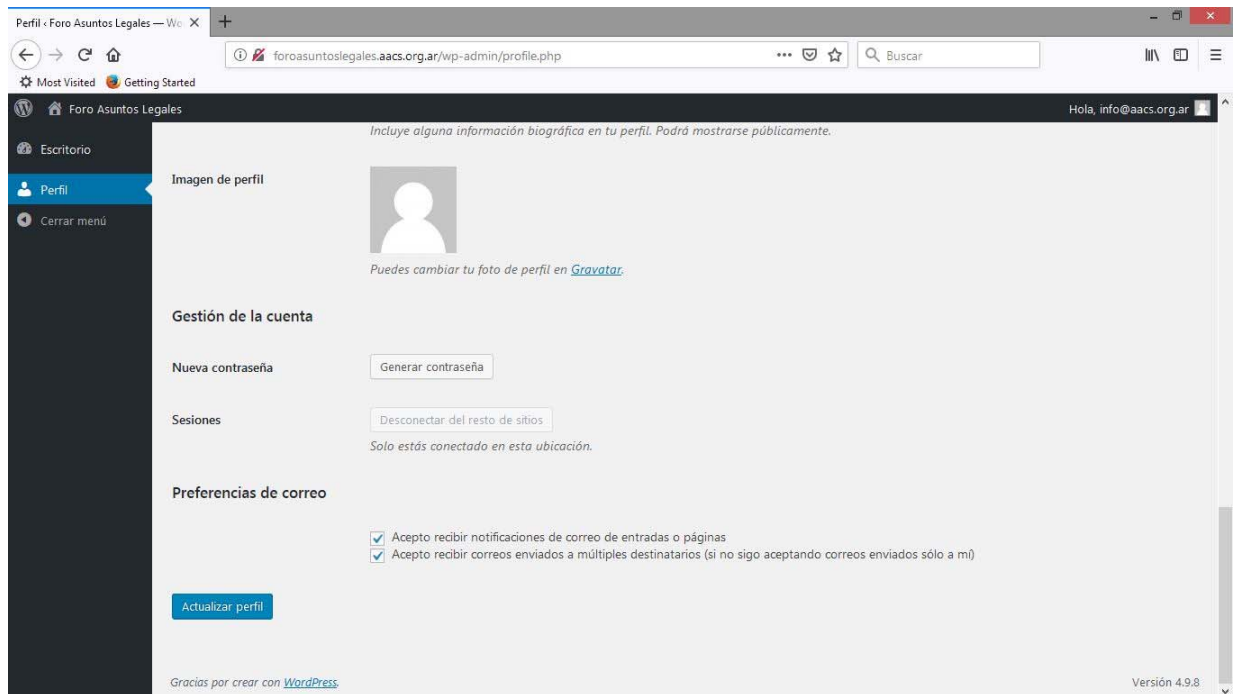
Perfil ‹ Foro Asuntos Legales — Wo ×
+

foroasuntoslegales.aacs.org.ar/wp-admin/profile.php
Buscar

Most Visited Getting Started

Foro Asuntos Legales
Hola, info@aacs.org.ar

Escritorio
Perfil
Cerrar menú

Incluye alguna información biográfica en tu perfil. Podrá mostrarse públicamente.

Imagen de perfil

Puedes cambiar tu foto de perfil en Gravatar.

Gestión de la cuenta

Nueva contraseña
Generar contraseña

Sesiones
Desconectar del resto de sitios
Solo estás conectado en esta ubicación.

Preferencias de correo

Acepto recibir notificaciones de correo de entradas o páginas
Acepto recibir correos enviados a múltiples destinatarios (si no sigo aceptando correos enviados sólo a mí)

Actualizar perfil

Gracias por crear con WordPress.
Versión 4.9.8